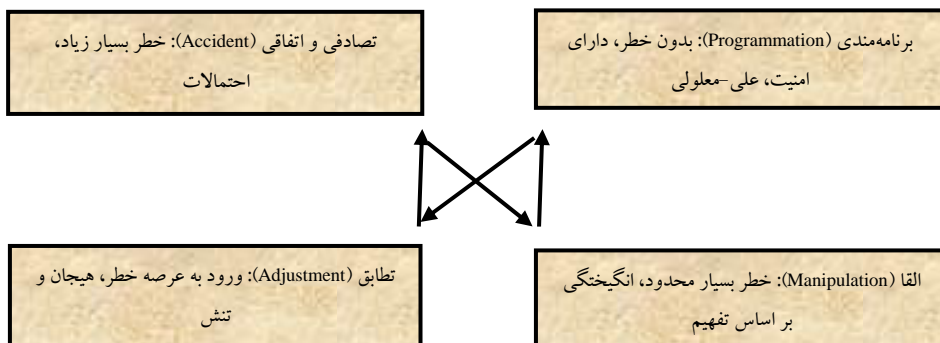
برنامه‌مندی (Programmation): بدون خطر، دارای امنیت، علی-معلولی

تصادفی و اتفاقی (Accident): خطر بسیار زیاد، احتمالات

القا (Manipulation): خطر بسیار محدود، انگیختگی بر اساس تفهیم

تطابق (Adjustment): ورود به عرصه خطر، هیجان و تنش